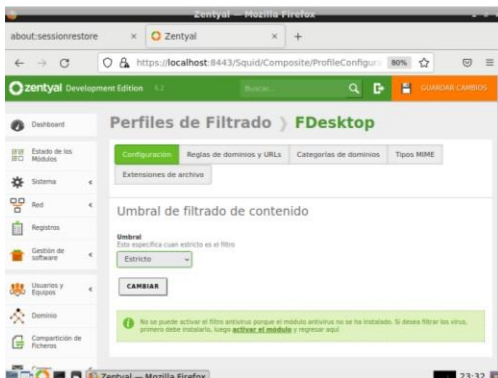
Zentyal — Mozilla Firefox

about:sessionrestore ×
Zentyal ×
+

https://localhost:8443/Squid/Composite/ProfileConfigura
80%

zentyal Development Edition 6.2
Buscar...
GUARDAR CAMBIOS

Dashboard
Estado de los Módulos
Sistema
Red
Registros
Gestión de software
Usuarios y Equipos
Dominio
Compartición de Ficheros

Perfiles de Filtrado ⟩ FDesktop

Configuracion
Reglas de dominios y URLs
Categorías de dominios
Tipos MIME
Extensiones de archivo

Umbral de filtrado de contenido

Umbral
Esto especifica cuan estricto es el filtro
Estricto

CAMBIAR

No se puede activar el filtro antivirus porque el módulo antivirus no se ha instalado. Si desea filtrar los virus, primero debe instalarlo, luego activar el módulo y regresar aquí

Zentyal — Mozilla Firefox
23:32